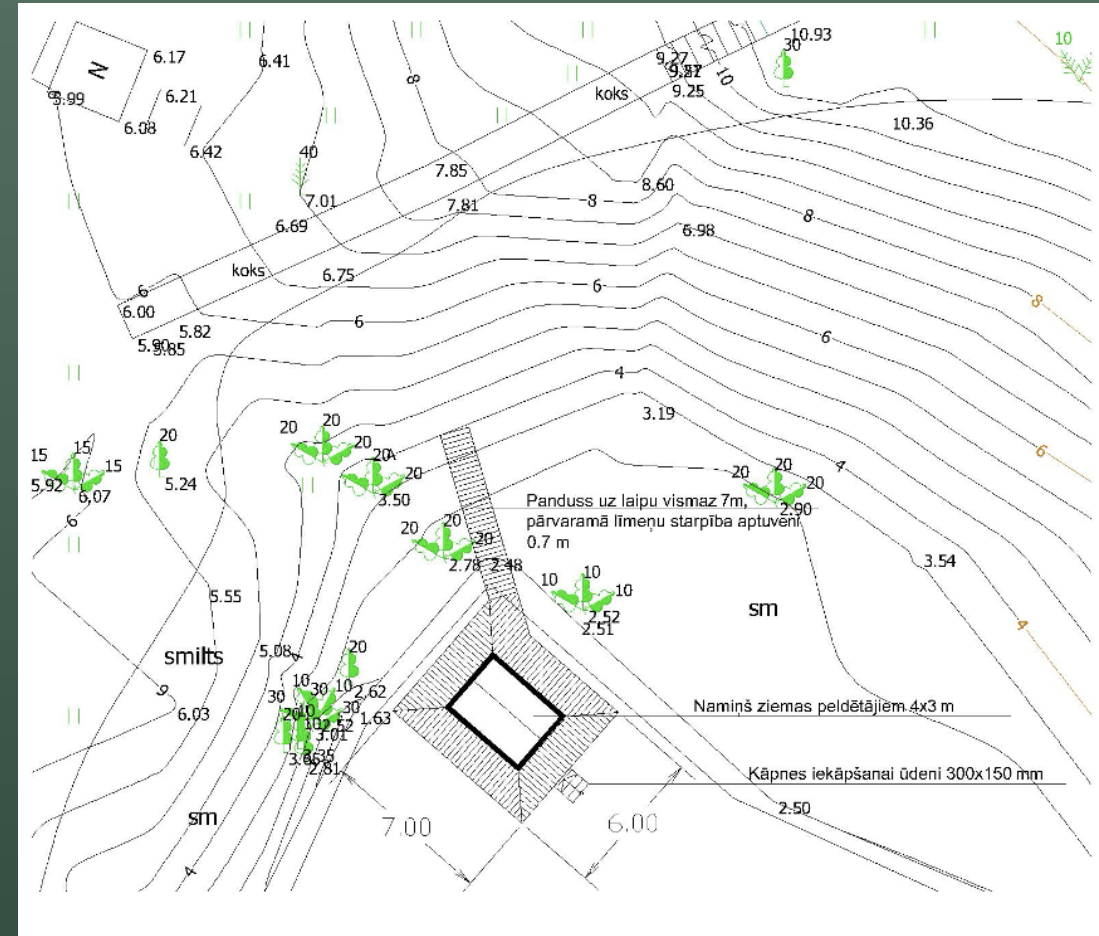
N
6.17
6.41
5.99
6.21
6.08
6.42
40
7.01
6.69
koks
6.75
6
6.00
5.82
5.90
5.85
8
7.85
7.81
8
8.60
6.98
6
6
koks
9.27
9.32
9.31
9.25
10
30
10.93
10
10.36
8
6
8
6
4
3.19
4
20
20
20
20
20
20
3.50
15
15
15
5.92
6.07
20
5.24
6
Panduss uz laipu vismaz 7m, pārvaramā līmeņu starpība aptuveni 0.7 m
20
20
20
2.90
20
20
20
2.78
2.48
10
10
10
2.52
2.51
3.54
sm
4
5.55
smilts
5.08
20
10
30
10
30
2.62
20
10
10
2.52
30
1.63
3.01
3.06
2.35
2.81
6.03
6
Namiņš ziemas peldētājiem 4x3 m
Kāpnes iekāpšanai ūdenī 300x150 mm
2.50
sm
4
7.00
6.00